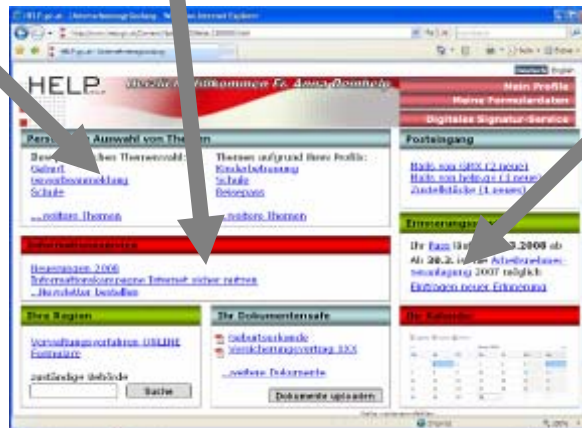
HELP
Mein Profil
Meine Formulardaten
Digitales Signatur-Service
Persönliche Auswahl von Themen
Geburt
Gewerbeanmeldung
Schule
...weitere Themen
Themen aufgrund Ihres Profils:
Kinderbetreuung
Schule
Reisepass
...weitere Themen
Posteingang
Zustellstücke (1 neues)
Erinnerungsservice
Ihr Pass
Neuerungen 2008
...Newsletter bestellen
Eintragen neuer Erinnerung
Ihre Region
Vorstellungsverfahren ONLINE
Formulare
zuständige Behörde
Suche
Ihr Dokumentensafe
Geburtsurkunde
Versicherungsvertrag XXX
...weitere Dokumente
Dokumente uploaden
Ihr Kalender
Deutsch English